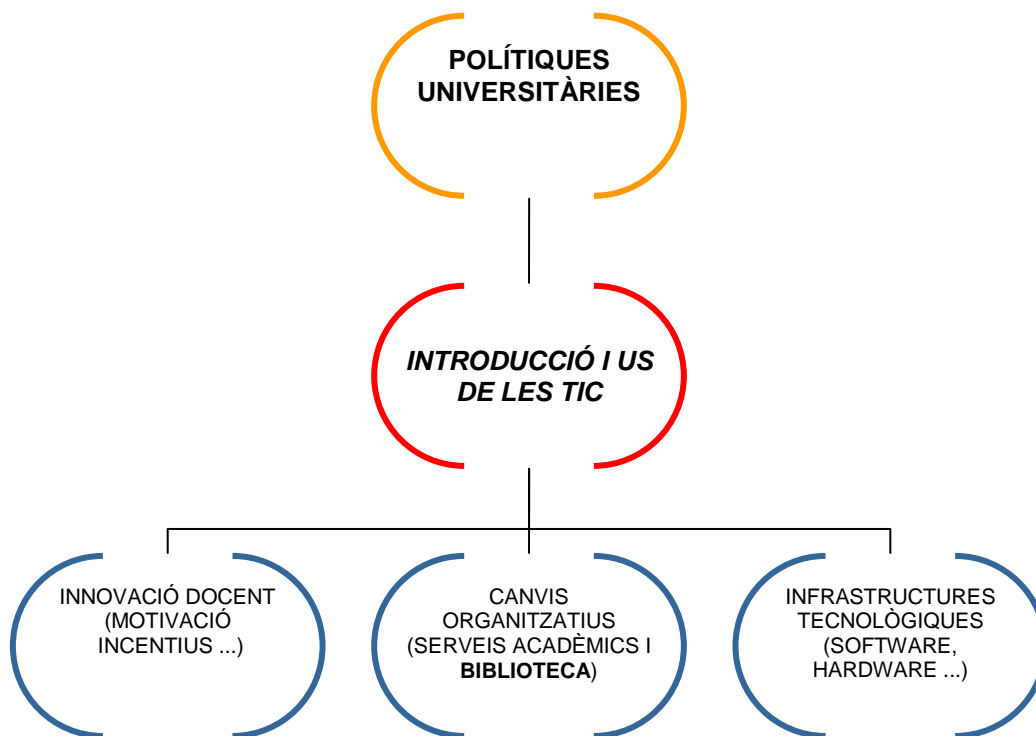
POLÍTIQUES UNIVERSITÀRIES

INTRODUCCIÓ I US DE LES TIC

INNOVACIÓ DOCENT (MOTIVACIÓ INCENTIUS ...)

CANVIS ORGANITZATIUS (SERVEIS ACADÈMICS I BIBLIOTECA)

INFRASTRUCTURES TECNOLÒGIQUES (SOFTWARE, HARDWARE ...)